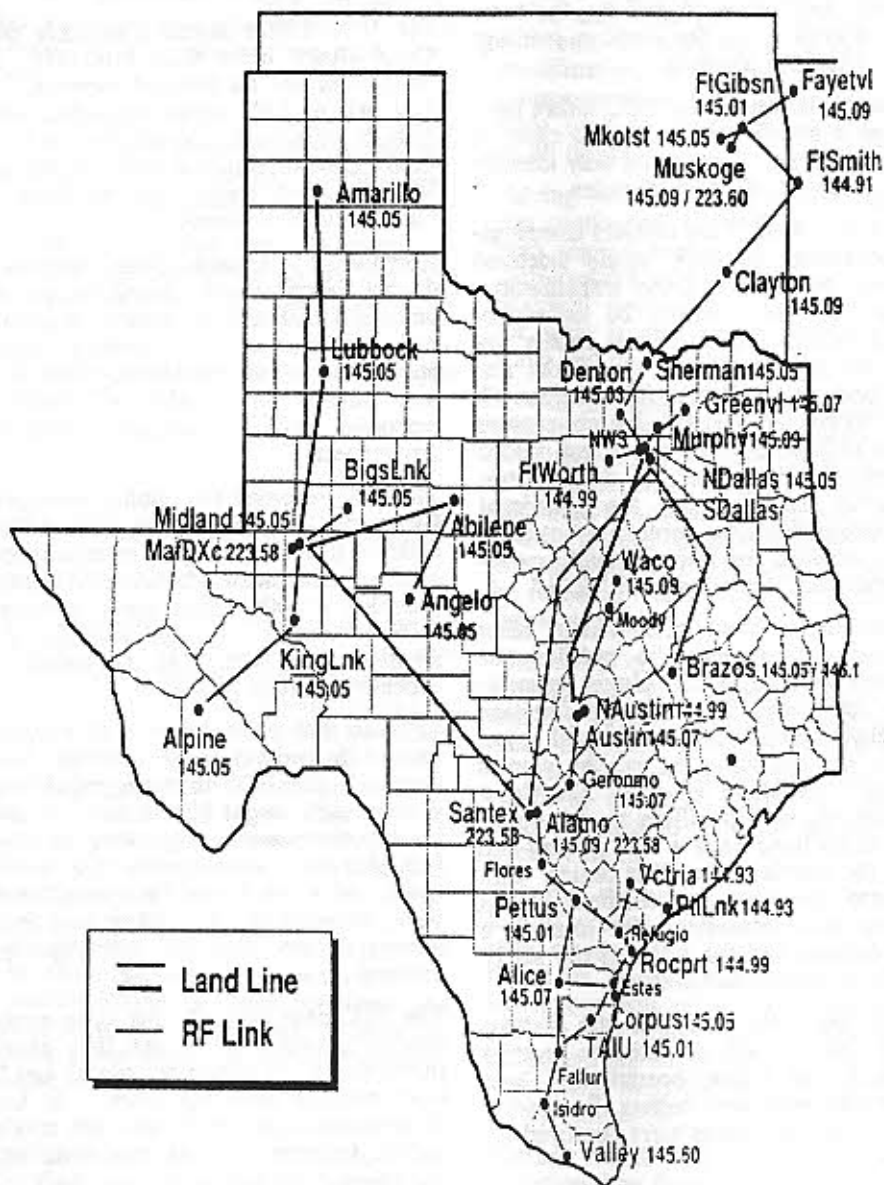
FtGibsn 145.01
Fayetvl 145.09
Mkotst 145.05
Muskoge 145.09 / 223.60
FtSmith 144.91
Amarillo 145.05
Clayton 145.09
Lubbock 145.05
Denton 145.03
Sherman 145.05
Greenvl 145.07
NWS
Murphy 145.09
FtWorth 144.99
NDallas 145.05
SDallas
BigsLnk 145.05
Midland 145.05
MafDXc 223.58
Abilene 145.05
Waco 145.09
Moody
Angelo 145.05
KingLnk 145.05
Brazos 145.05 / 146.1
NAustin 144.99
Austin 145.07
Alpine 145.05
Geronmo 145.07
Santex 223.58
Alamo 145.09 / 223.58
Flores
Vctria 144.93
PtLnk 144.93
Pettus 145.01
Refugio
Rocprt 144.99
Alice 145.07
Estes
Corpus 145.05
TAIU 145.01
Fallur
Isidro
Valley 145.50
Land Line
RF Link